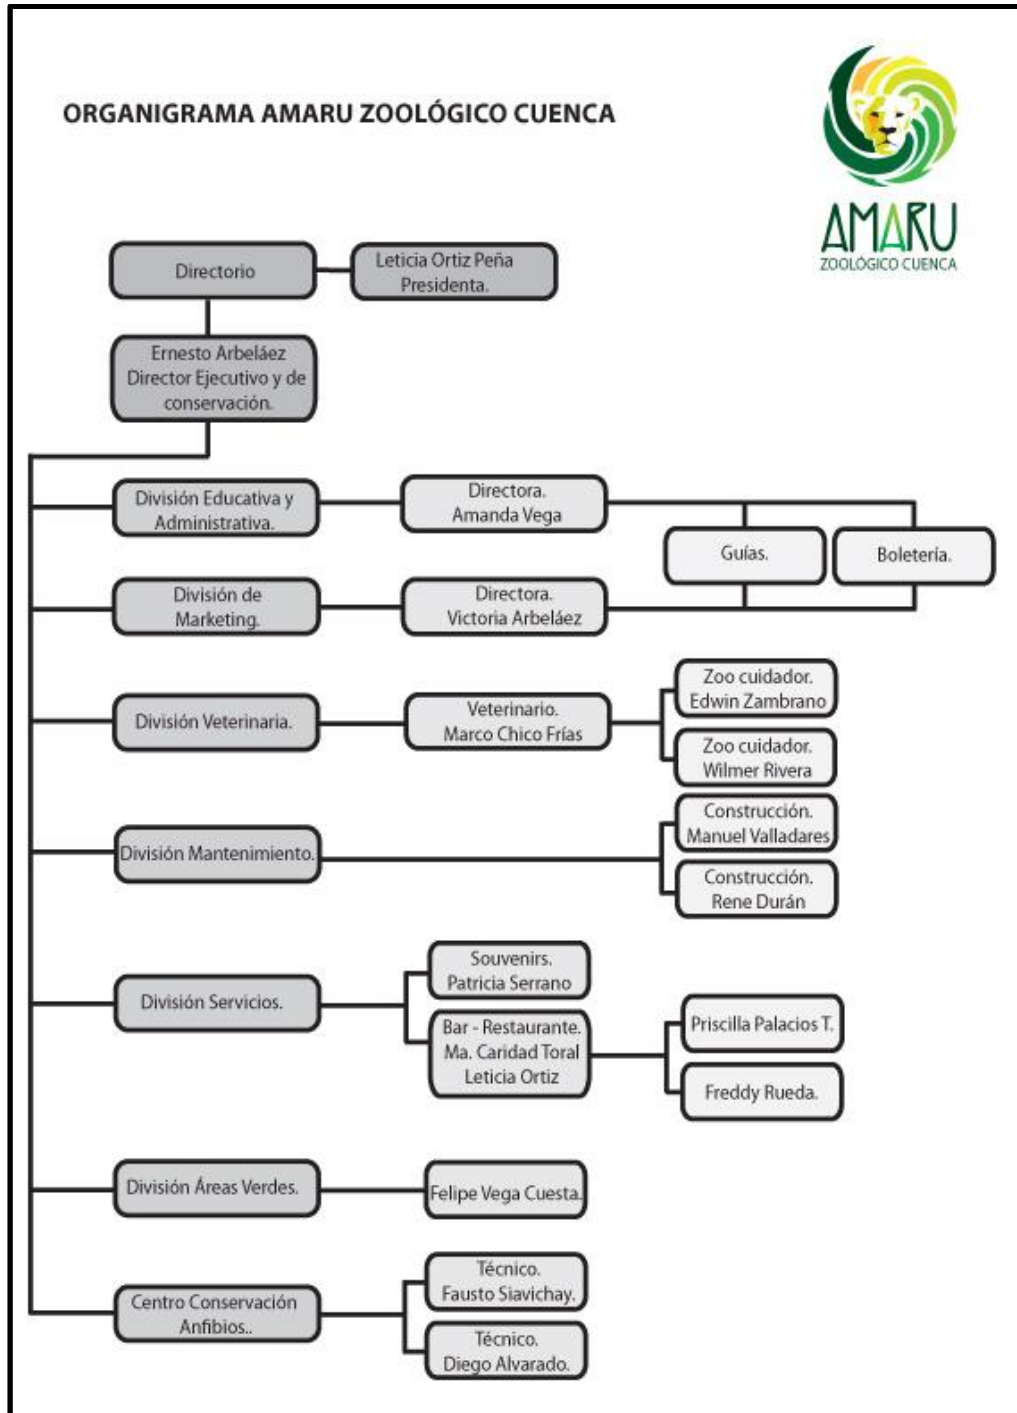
ORGANIGRAMA AMARU ZOOLÓGICO CUENCA

AMARU
ZOOLÓGICO CUENCA

Directorio

Leticia Ortiz Peña
Presidenta.

Ernesto Arbeláez
Director Ejecutivo y de conservación.

División Educativa y Administrativa.

Directora.
Amanda Vega

Guías.

Boletería.

División de Marketing.

Directora.
Victoria Arbeláez

División Veterinaria.

Veterinario.
Marco Chico Frías

Zoo cuidador.
Edwin Zambrano

Zoo cuidador.
Wilmer Rivera

División Mantenimiento.

Construcción.
Manuel Valladares

Construcción.
Rene Durán

División Servicios.

Souvenirs.
Patricia Serrano

Bar - Restaurante.
Ma. Caridad Toral
Leticia Ortiz

Priscilla Palacios T.

Freddy Rueda.

División Áreas Verdes.

Felipe Vega Cuesta.

Centro Conservación Anfibios..

Técnico.
Fausto Siavichay.

Técnico.
Diego Alvarado.